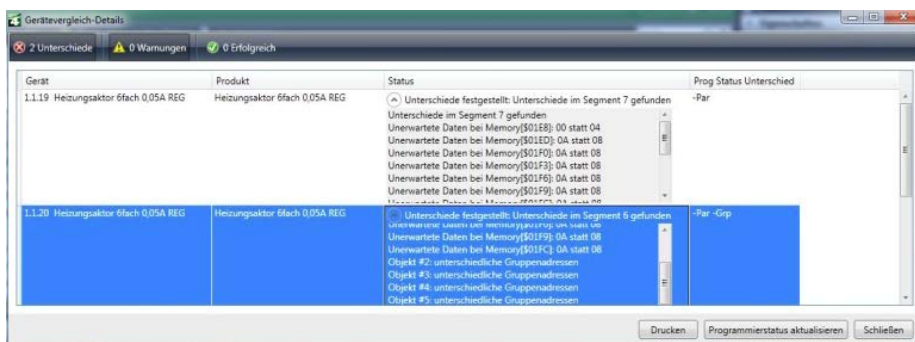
Geräte­vergleich-Details

2 Unterschiede | 0 Warnungen | 0 Erfolgreich

| Gerät | Produkt | Status | Prog Status Unterschied |
|---|---|---|---|
| 1.1.19 Heizungsaktor 6fach 0,05A REG | Heizungsaktor 6fach 0,05A REG | Unterschiede festgestellt: Unterschiede im Segment 7 gefunden<br>Unterschiede im Segment 7 gefunden<br>Unerwartete Daten bei Memory[$01E8]: 00 statt 04<br>Unerwartete Daten bei Memory[$01ED]: 0A statt 08<br>Unerwartete Daten bei Memory[$01F0]: 0A statt 08<br>Unerwartete Daten bei Memory[$01F3]: 0A statt 08<br>Unerwartete Daten bei Memory[$01F6]: 0A statt 08<br>Unerwartete Daten bei Memory[$01F9]: 0A statt 08<br>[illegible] | -Par |
| 1.1.20 Heizungsaktor 6fach 0,05A REG | Heizungsaktor 6fach 0,05A REG | Unterschiede festgestellt: Unterschiede im Segment 6 gefunden<br>Unerwartete Daten bei Memory[$01F0]: 0A statt 08<br>Unerwartete Daten bei Memory[$01F9]: 0A statt 08<br>Unerwartete Daten bei Memory[$01FC]: 0A statt 08<br>Objekt #2: unterschiedliche Gruppenadressen<br>Objekt #3: unterschiedliche Gruppenadressen<br>Objekt #4: unterschiedliche Gruppenadressen<br>Objekt #5: unterschiedliche Gruppenadressen | -Par -Grp |

Drucken | Programmierstatus aktualisieren | Schließen